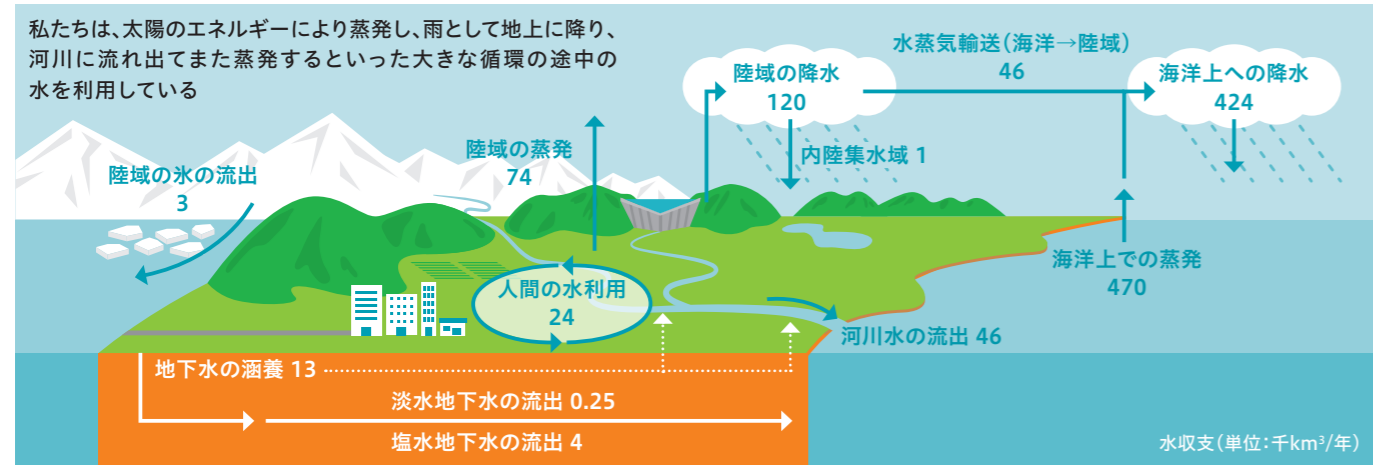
私たちは、太陽のエネルギーにより蒸発し、雨として地上に降り、河川に流れ出てまた蒸発するといった大きな循環の途中の水を利用している

水蒸気輸送（海洋→陸域）
46

陸域の降水
120

海洋上への降水
424

内陸集水域 1

陸域の蒸発
74

陸域の氷の流出
3

海洋上での蒸発
470

人間の水利用
24

河川水の流出 46

地下水の涵養 13

淡水地下水の流出 0.25

塩水地下水の流出 4

水収支（単位：千km$^3$/年）